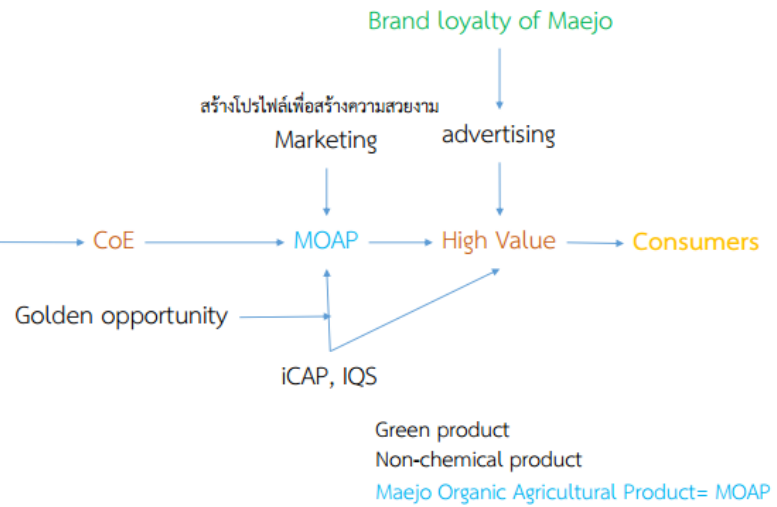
Brand loyalty of Maejo

สร้างโปรไฟล์เพื่อสร้างความสวยงาม
Marketing

advertising

CoE

MOAP

High Value

Consumers

Golden opportunity

iCAP, IQS

Green product
Non-chemical product
Maejo Organic Agricultural Product= MOAP